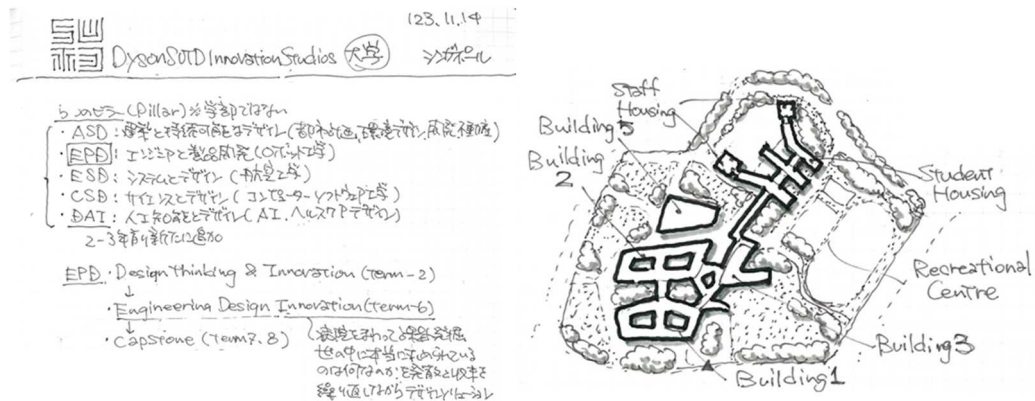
SUTD DysonSUTD Innovation Studios 大学 '23.11.14 シンガポール

5つのピラー(Pillar)※学部ではない
・ASD: 建築と持続可能なデザイン(都市計画、環境デザイン、防災、建築)
・EPD: エンジニアと製品開発(ロボット工学)
・ESD: システムとデザイン(航空工学)
・CSD: サイエンスとデザイン(コンピューター・ソフトウェア工学)
・DAI: 人工知能とデザイン(AI、ヘルスケアデザイン)
2-3年前に新たに追加

EPD・Design thinking & Innovation (term-2)
↓
・Engineering Design Innovation (term-6)
↓
・Capstone (term 7, 8)
演習を通って、学生が発想
世の中に本当に求められている
のは何なのか、を考えると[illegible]
繰り返しながらデザインしていく

Staff Housing
Building 5
Building 2
Student Housing
Recreational Centre
Building 3
Building 1